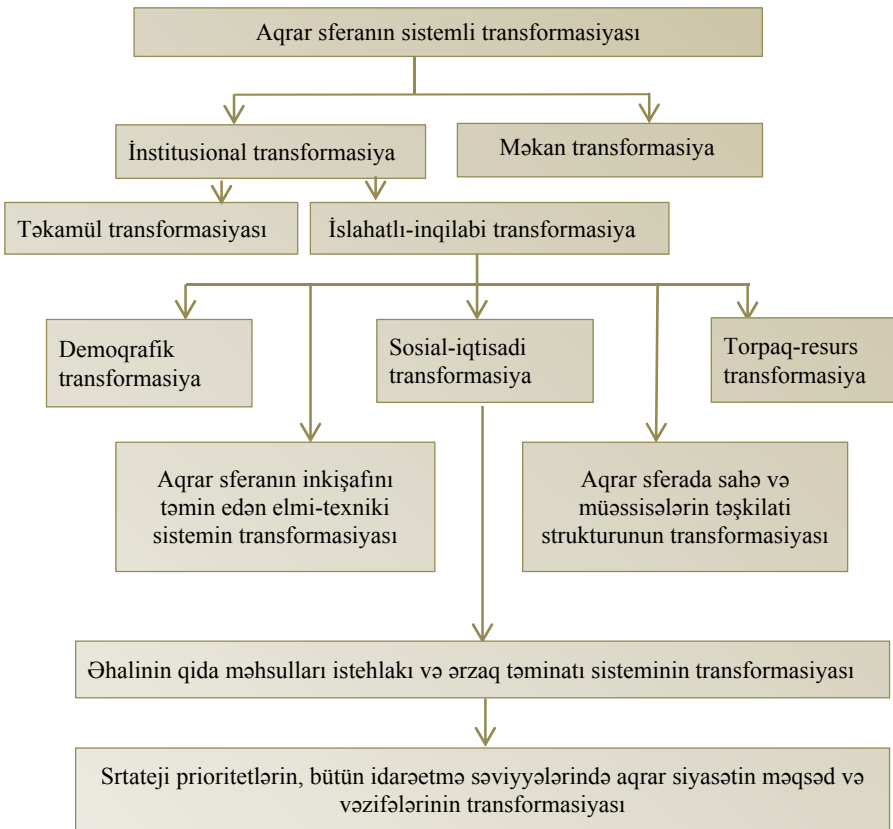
Aqrar sferanın sistemli transformasiyası

İnstitusional transformasiya

Məkan transformasiya

Təkamül transformasiyası

İslahatlı-inqilabi transformasiya

Demoqrafik transformasiya

Sosial-iqtisadi transformasiya

Torpaq-resurs transformasiya

Aqrar sferanın inkişafını təmin edən elmi-texniki sistemin transformasiyası

Aqrar sferada sahə və müəssisələrin təşkilati strukturunun transformasiyası

Əhalinin qida məhsulları istehlakı və ərzaq təminatı sisteminin transformasiyası

Srtateji prioritetlərin, bütün idarəetmə səviyyələrində aqrar siyasətin məqsəd və vəzifələrinin transformasiyası